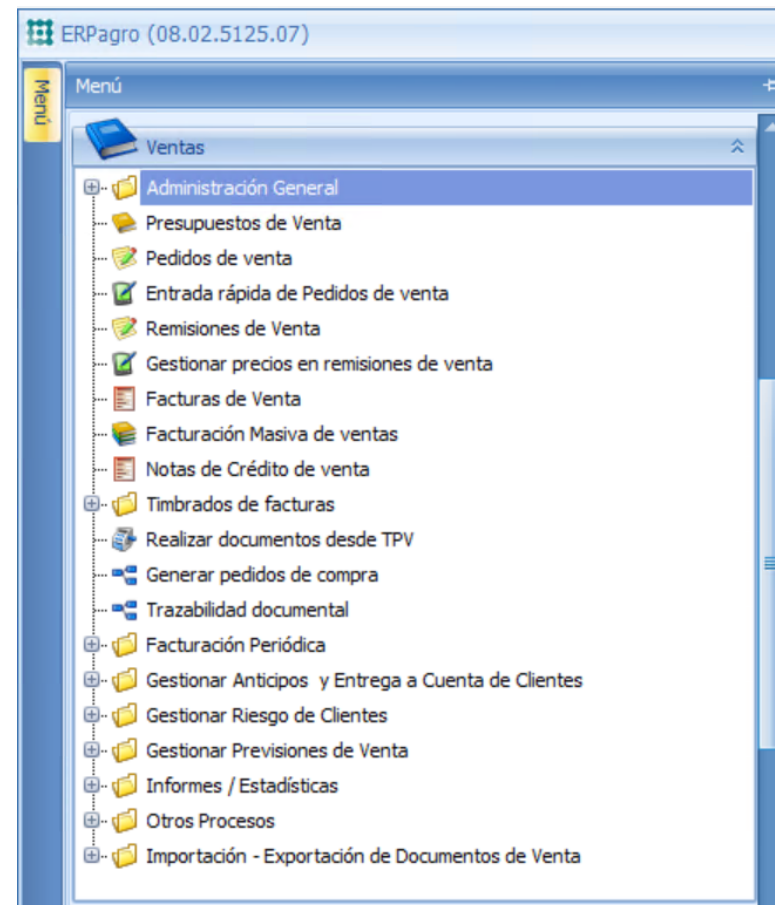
ERPagro (08.02.5125.07)

Menú

Menú

Ventas

Administración General
Presupuestos de Venta
Pedidos de venta
Entrada rápida de Pedidos de venta
Remisiones de Venta
Gestionar precios en remisiones de venta
Facturas de Venta
Facturación Masiva de ventas
Notas de Crédito de venta
Timbrados de facturas
Realizar documentos desde TPV
Generar pedidos de compra
Trazabilidad documental
Facturación Periódica
Gestionar Anticipos y Entrega a Cuenta de Clientes
Gestionar Riesgo de Clientes
Gestionar Previsiones de Venta
Informes / Estadísticas
Otros Procesos
Importación - Exportación de Documentos de Venta